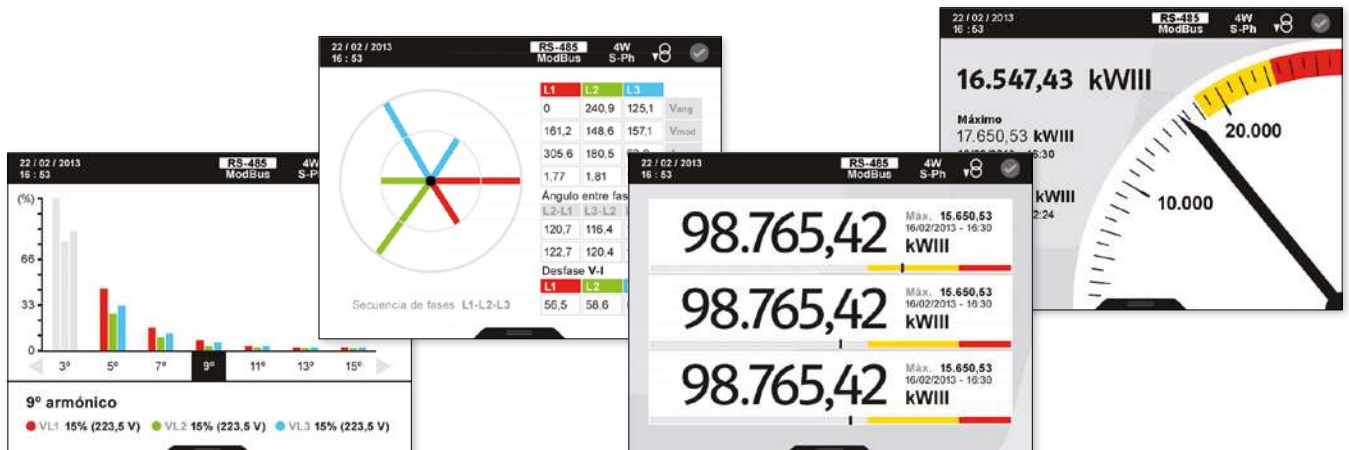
22 / 02 / 2013
16 : 53

RS-485
ModBus

4W
S-Ph

(%)
66
33
0

3º
5º
7º
9º
11º
13º
15º

9º armónico

VL1 15% (223,5 V)
VL2 15% (223,5 V)
VL3 15% (223,5 V)

22 / 02 / 2013
16 : 53

RS-485
ModBus

4W
S-Ph

| L1 | L2 | L3 | |
|---|---|---|---|
| 0 | 240,9 | 125,1 | Vang |
| 161,2 | 148,6 | 157,1 | Vmod |
| 305.6 | 180.5 | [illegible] | |
| 1,77 | 1,81 | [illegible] | |

Ángulo entre fas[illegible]

| L2-L1 | L3-L2 | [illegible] |
|---|---|---|
| 120,7 | 116,4 | |
| 122,7 | 120.4 | |

Desfase V-I

| L1 | L2 | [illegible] |
|---|---|---|
| 56,5 | 58.6 | |

Secuencia de fases L1-L2-L3

22 / 02 / 2013
16 : 53

RS-485
ModBus

4W
S-Ph

98.765,42
Máx. 15.650,53
16/02/2013 - 16:30
kWIII

98.765,42
Máx. 15.650,53
16/02/2013 - 16:30
kWIII

98.765,42
Máx. 15.650,53
16/02/2013 - 16:30
kWIII

22 / 02 / 2013
16 : 53

RS-485
ModBus

4W
S-Ph

16.547,43 kWIII

Máximo
17.650,53 kWIII
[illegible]:30

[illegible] kWIII
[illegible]2:24

20.000
10.000